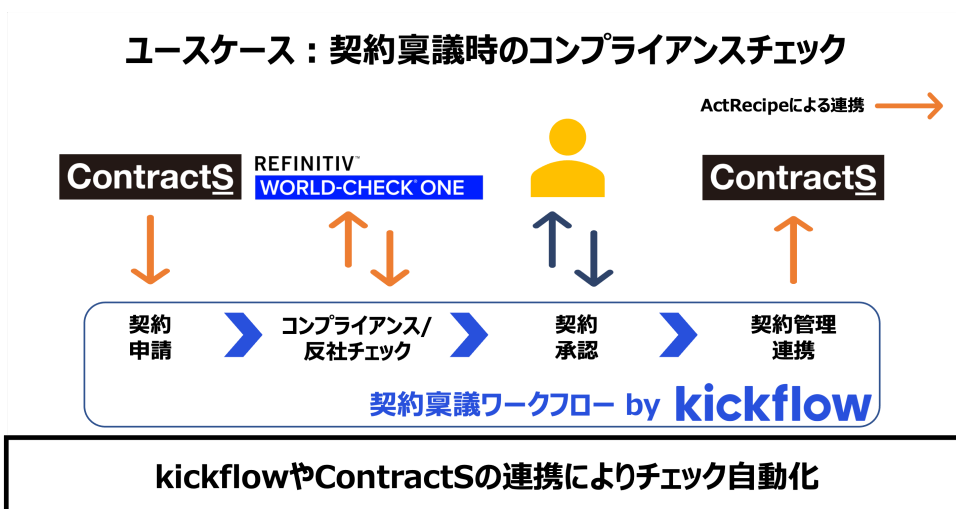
ユースケース：契約稟議時のコンプライアンスチェック

ActRecipeによる連携

ContractS

REFINITIV™
WORLD-CHECK ONE

ContractS

契約
申請

コンプライアンス/
反社チェック

契約
承認

契約管理
連携

契約稟議ワークフロー by kickflow

kickflowやContractSの連携によりチェック自動化